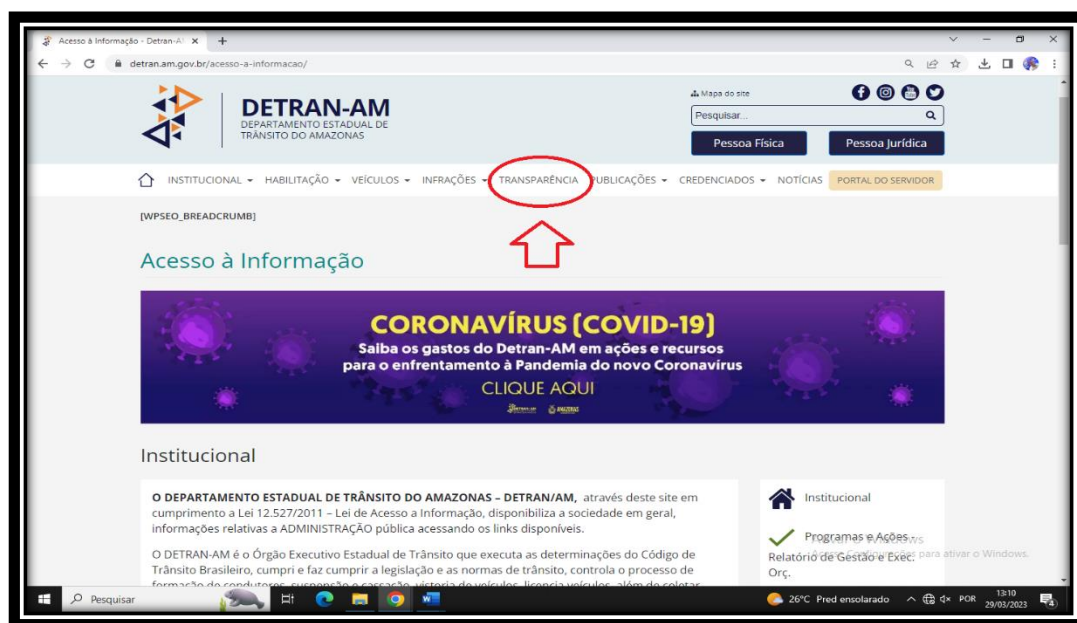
Acesso à Informação - Detran-AM ×   +

detran.am.gov.br/acesso-a-informacao/

DETRAN-AM
DEPARTAMENTO ESTADUAL DE TRÂNSITO DO AMAZONAS

Mapa do site

Pesquisar...

Pessoa Física   Pessoa Jurídica

INSTITUCIONAL ▾   HABILITAÇÃO ▾   VEÍCULOS ▾   INFRAÇÕES ▾   TRANSPARÊNCIA   PUBLICAÇÕES ▾   CREDENCIADOS ▾   NOTÍCIAS   PORTAL DO SERVIDOR

[WPSEO_BREADCRUMB]

Acesso à Informação

CORONAVÍRUS (COVID-19)
Saiba os gastos do Detran-AM em ações e recursos para o enfrentamento à Pandemia do novo Coronavírus
CLIQUE AQUI

Institucional

O DEPARTAMENTO ESTADUAL DE TRÂNSITO DO AMAZONAS – DETRAN/AM, através deste site em cumprimento a Lei 12.527/2011 – Lei de Acesso a Informação, disponibiliza a sociedade em geral, informações relativas a ADMINISTRAÇÃO pública acessando os links disponíveis.

O DETRAN-AM é o Órgão Executivo Estadual de Trânsito que executa as determinações do Código de Trânsito Brasileiro, cumpri e faz cumprir a legislação e as normas de trânsito, controla o processo de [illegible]

Institucional

Programas e Ações - Relatório de Gestão e Exec. Orç.

Ativar o Windows
Acesse Configurações para ativar o Windows.

Pesquisar

26°C Pred ensolarado   POR   13:10 29/03/2023